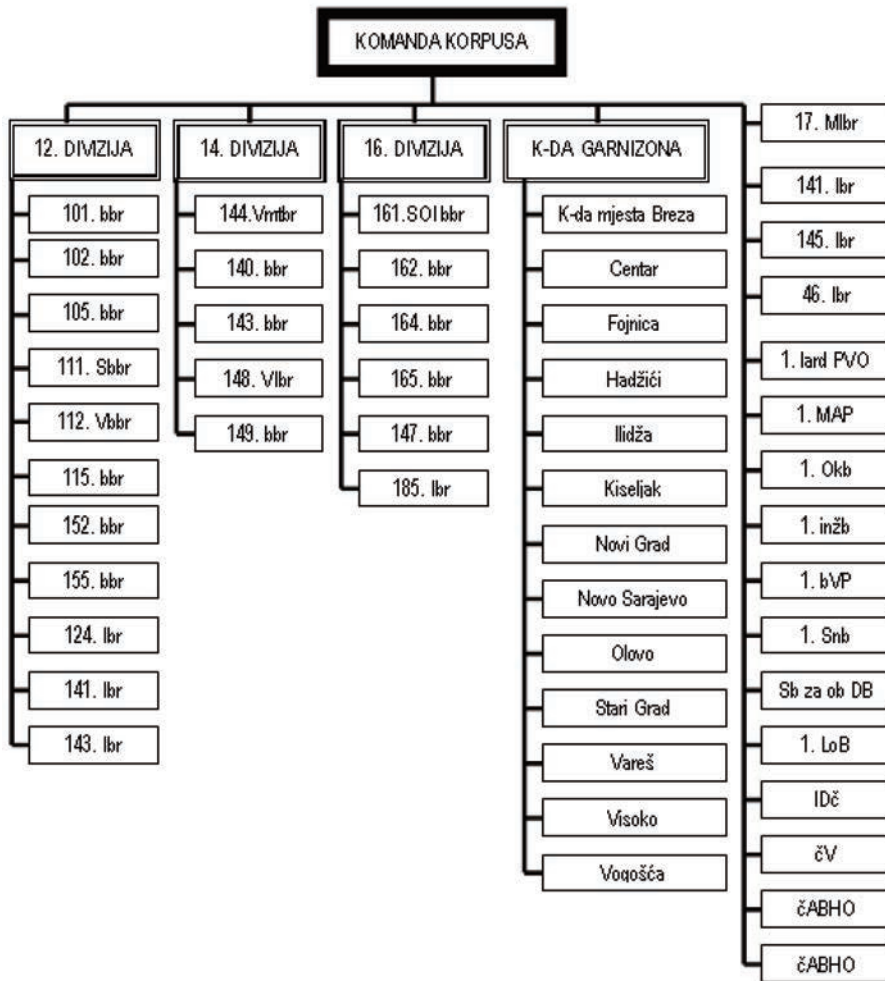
KOMANDA KORPUSA

12. DIVIZIJA
101. bbr
102. bbr
105. bbr
111. Sbbr
112. Vbbr
115. bbr
152. bbr
155. bbr
124. lbr
141. lbr
143. lbr

14. DIVIZIJA
144. Vmtbr
140. bbr
143. bbr
148. Vlbr
149. bbr

16. DIVIZIJA
161. SOI bbr
162. bbr
164. bbr
165. bbr
147. bbr
185. lbr

K-DA GARNIZONA
K-da mjesta Breza
Centar
Fojnica
Hadžići
Ilidža
Kiseljak
Novi Grad
Novo Sarajevo
Olovo
Stari Grad
Vareš
Visoko
Vogošća

17. Mlbr
141. lbr
145. lbr
46. lbr
1. lard PVO
1. MAP
1. Okb
1. inžb
1. bVP
1. Snb
Sb za ob DB
1. LoB
IDč
čV
čABHO
čABHO